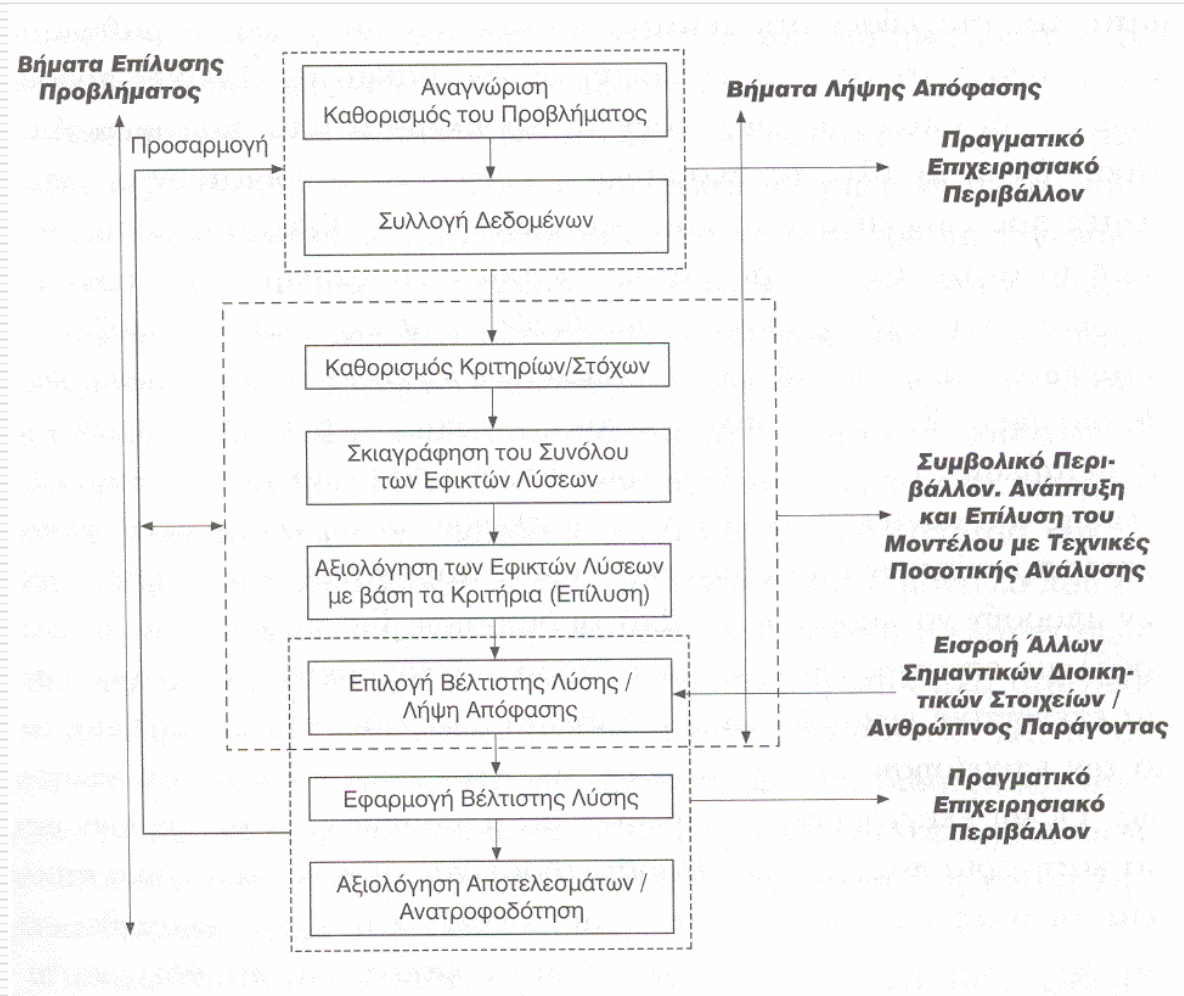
Βήματα Επίλυσης Προβλήματος

Προσαρμογή

Αναγνώριση Καθορισμός του Προβλήματος

Συλλογή Δεδομένων

Βήματα Λήψης Απόφασης

Πραγματικό Επιχειρησιακό Περιβάλλον

Καθορισμός Κριτηρίων/Στόχων

Σκιαγράφηση του Συνόλου των Εφικτών Λύσεων

Αξιολόγηση των Εφικτών Λύσεων με βάση τα Κριτήρια (Επίλυση)

Συμβολικό Περιβάλλον. Ανάπτυξη και Επίλυση του Μοντέλου με Τεχνικές Ποσοτικής Ανάλυσης

Επιλογή Βέλτιστης Λύσης / Λήψη Απόφασης

Εισροή Άλλων Σημαντικών Διοικητικών Στοιχείων / Ανθρώπινος Παράγοντας

Εφαρμογή Βέλτιστης Λύσης

Πραγματικό Επιχειρησιακό Περιβάλλον

Αξιολόγηση Αποτελεσμάτων / Ανατροφοδότηση